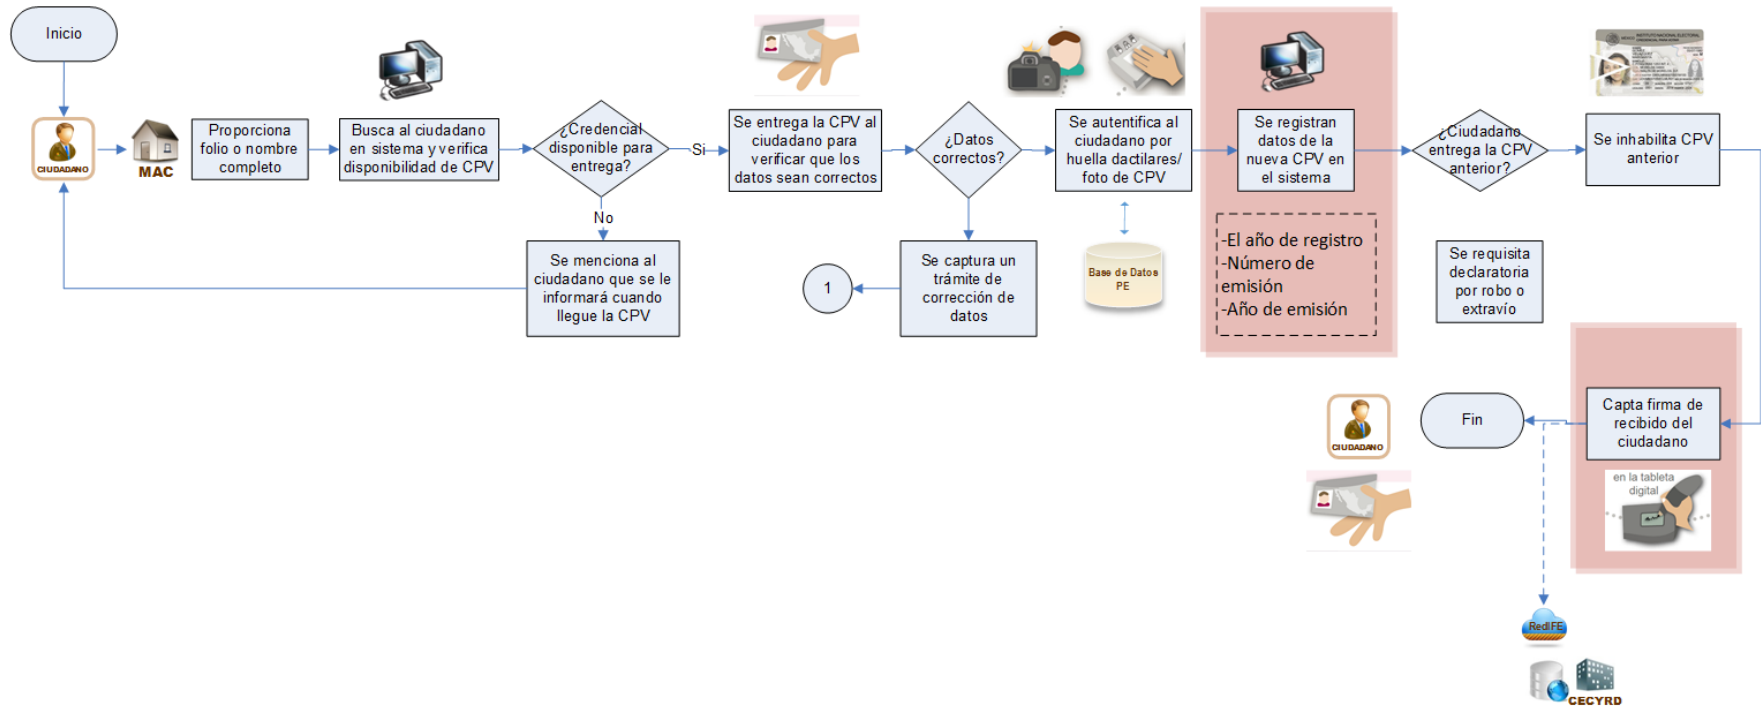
Inicio

CIUDADANO

MAC

Proporciona folio o nombre completo

Busca al ciudadano en sistema y verifica disponibilidad de CPV

¿Credencial disponible para entrega?

Si

No

Se menciona al ciudadano que se le informará cuando llegue la CPV

Se entrega la CPV al ciudadano para verificar que los datos sean correctos

¿Datos correctos?

Se captura un trámite de corrección de datos

1

Se autentifica al ciudadano por huella dactilares/ foto de CPV

Base de Datos PE

Se registran datos de la nueva CPV en el sistema

-El año de registro
-Número de emisión
-Año de emisión

¿Ciudadano entrega la CPV anterior?

Se requisita declaratoria por robo o extravío

Se inhabilita CPV anterior

Capta firma de recibido del ciudadano

en la tableta digital

Fin

CIUDADANO

RedIFE

CECYRD